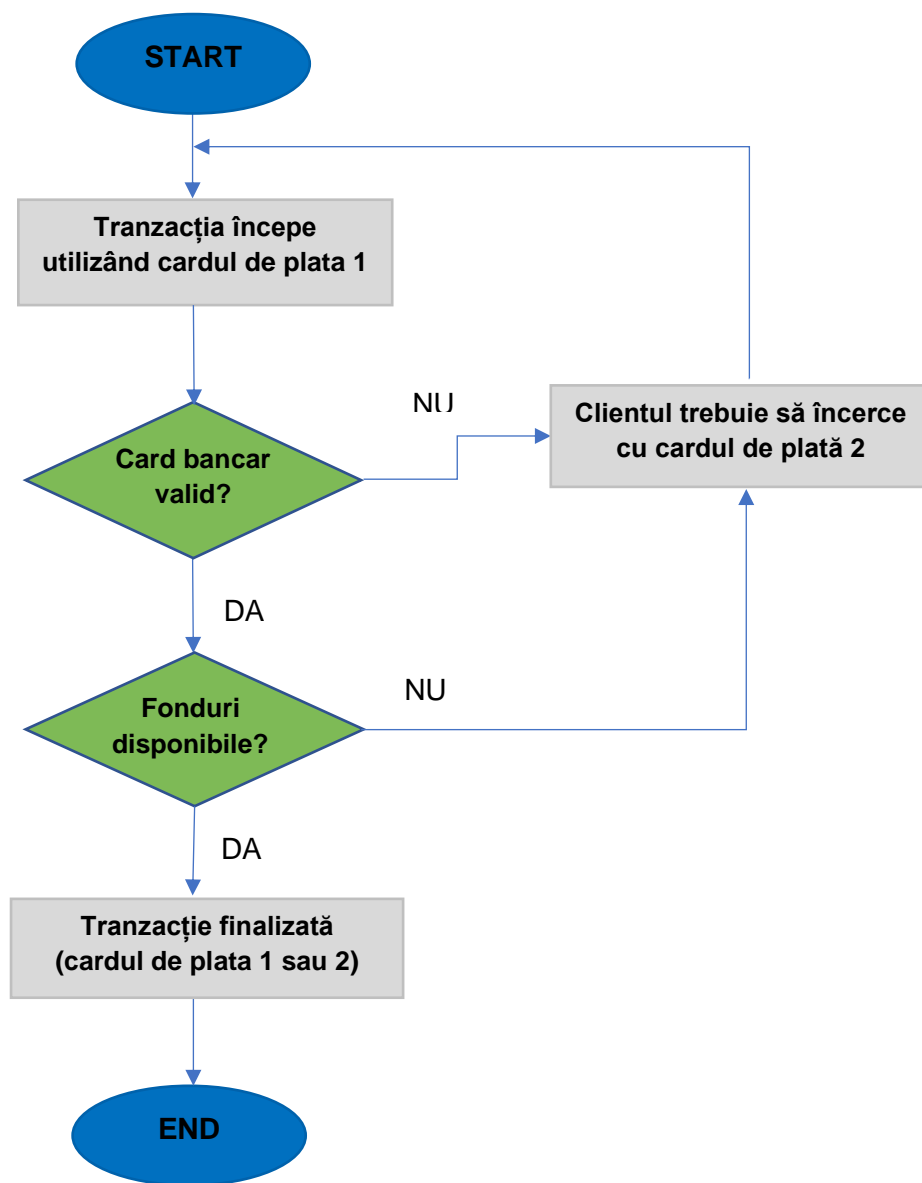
START

Tranzacția începe utilizând cardul de plata 1

Card bancar valid?

NU

Clientul trebuie să încerce cu cardul de plată 2

DA

Fonduri disponibile?

NU

DA

Tranzacție finalizată (cardul de plata 1 sau 2)

END